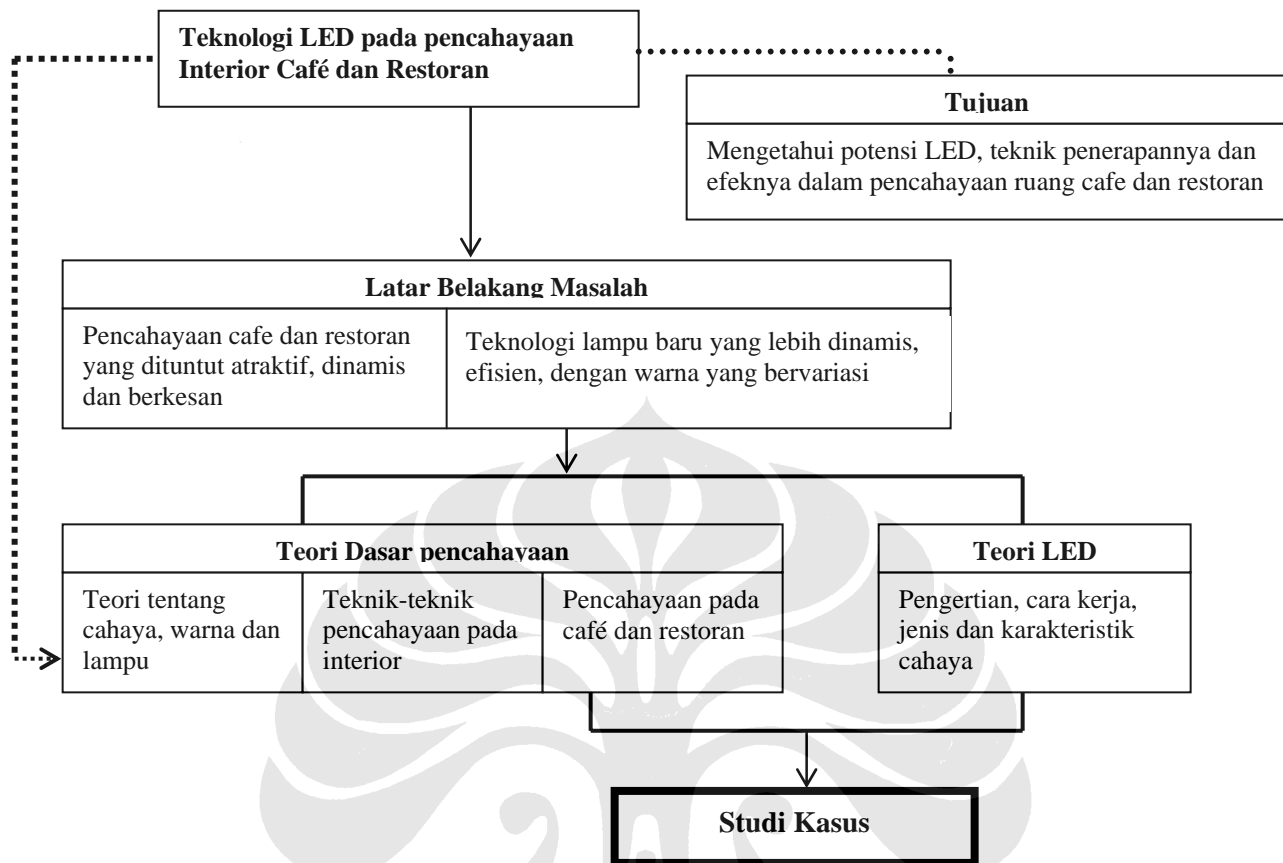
Teknologi LED pada pencahayaan Interior Café dan Restoran

Tujuan

Mengetahui potensi LED, teknik penerapannya dan efeknya dalam pencahayaan ruang cafe dan restoran

Latar Belakang Masalah

Pencahayaan cafe dan restoran yang dituntut atraktif, dinamis dan berkesan

Teknologi lampu baru yang lebih dinamis, efisien, dengan warna yang bervariasi

Teori Dasar pencahayaan

Teori tentang cahaya, warna dan lampu

Teknik-teknik pencahayaan pada interior

Pencahayaan pada café dan restoran

Teori LED

Pengertian, cara kerja, jenis dan karakteristik cahaya

Studi Kasus